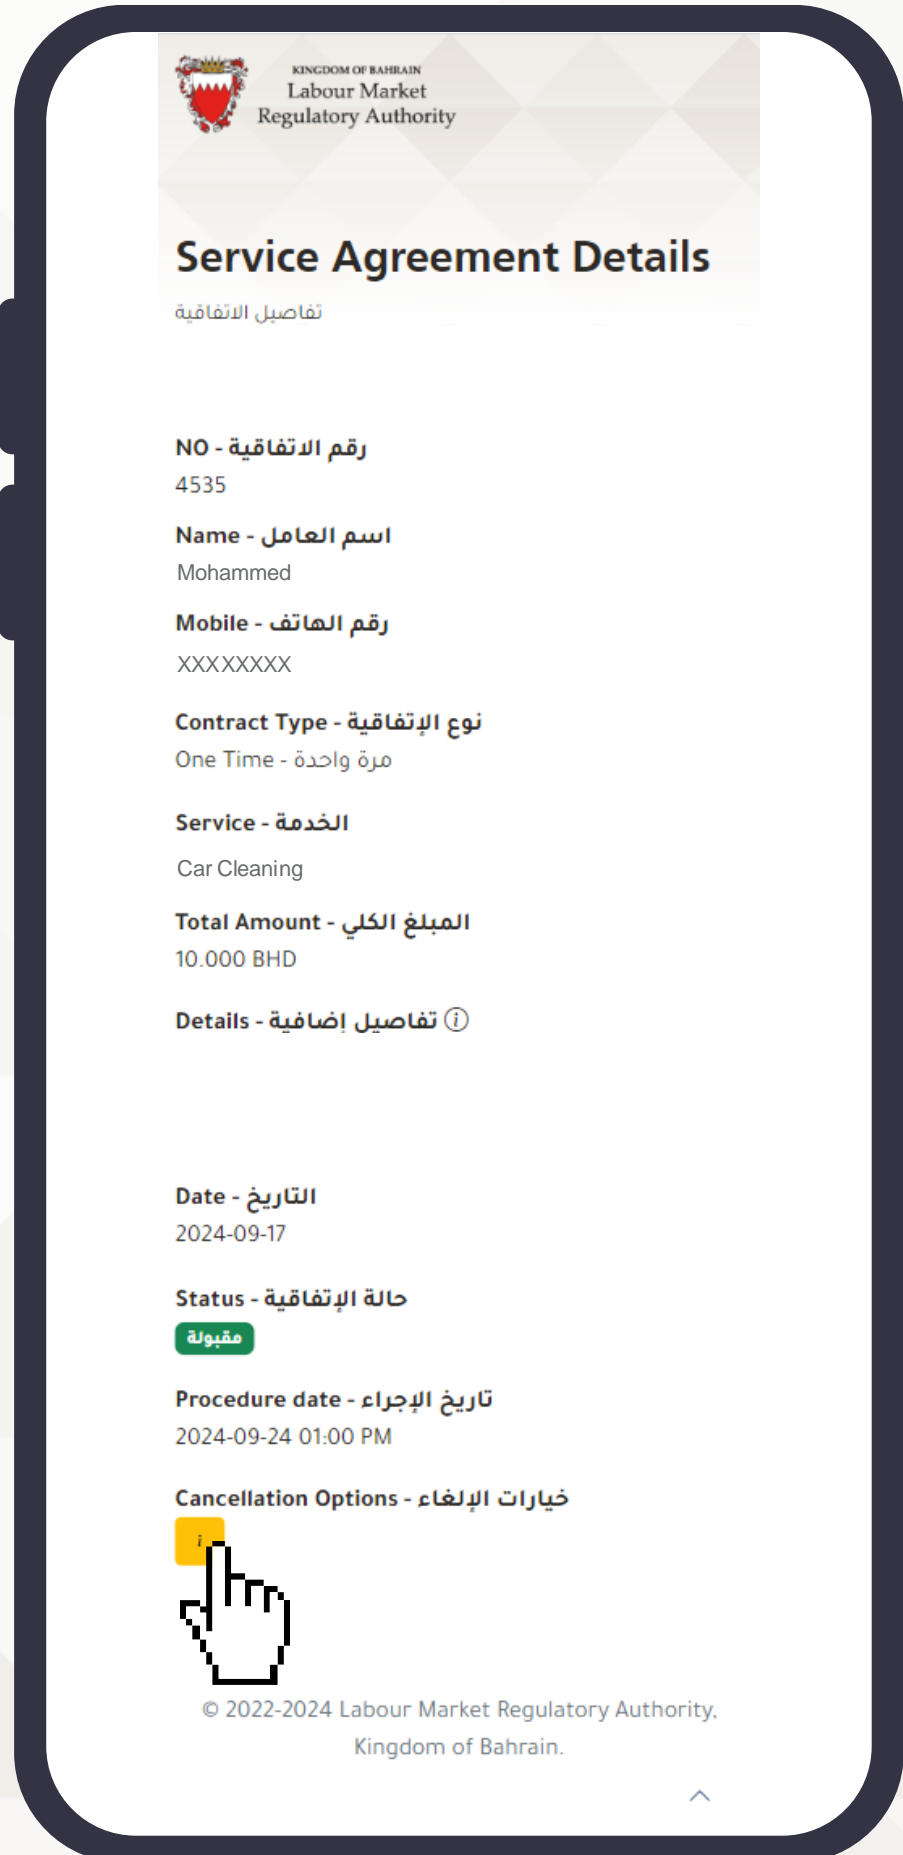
KINGDOM OF BAHRAIN
Labour Market
Regulatory Authority

Service Agreement Details

تفاصيل الاتفاقية

NO - رقم الاتفاقية
4535

Name - اسم العامل
Mohammed

Mobile - رقم الهاتف
XXXXXXXX

Contract Type - نوع الإتفاقية
One Time - مرة واحدة

Service - الخدمة
Car Cleaning

Total Amount - المبلغ الكلي
10.000 BHD

Details - تفاصيل إضافية ⓘ

Date - التاريخ
2024-09-17

Status - حالة الإتفاقية
مقبولة

Procedure date - تاريخ الإجراء
2024-09-24 01:00 PM

Cancellation Options - خيارات الإلغاء
i

© 2022-2024 Labour Market Regulatory Authority, Kingdom of Bahrain.